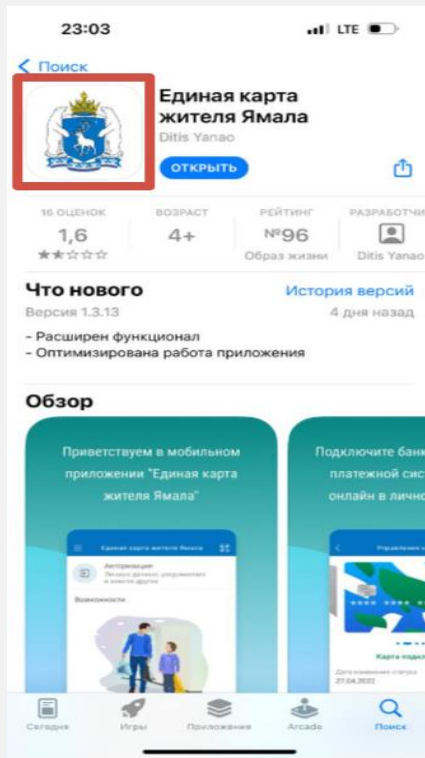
23:03

LTE

< Поиск

Единая карта жителя Ямала

Ditis Yanao

ОТКРЫТЬ

| 16 ОЦЕНОК | ВОЗРАСТ | РЕЙТИНГ | РАЗРАБОТЧИ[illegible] |
|---|---|---|---|
| 1,6 | 4+ | №96 | |
| ★★☆☆☆ | | Образ жизни | Ditis Yanao |

Что нового

История версий

Версия 1.3.13

4 дня назад

- Расширен функционал
- Оптимизирована работа приложения

Обзор

Приветствуем в мобильном приложении "Единая карта жителя Ямала"

Единая карта жителя Ямала

Авторизация

Личные данные, документы и многое другое

Возможности

Подключите банк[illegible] платежной сис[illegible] онлайн в личн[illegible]

Управлени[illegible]

Карта подкл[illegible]

Дата изменения статуса

27.04.2021

Сегодня

Игры

Приложения

Arcade

Поиск